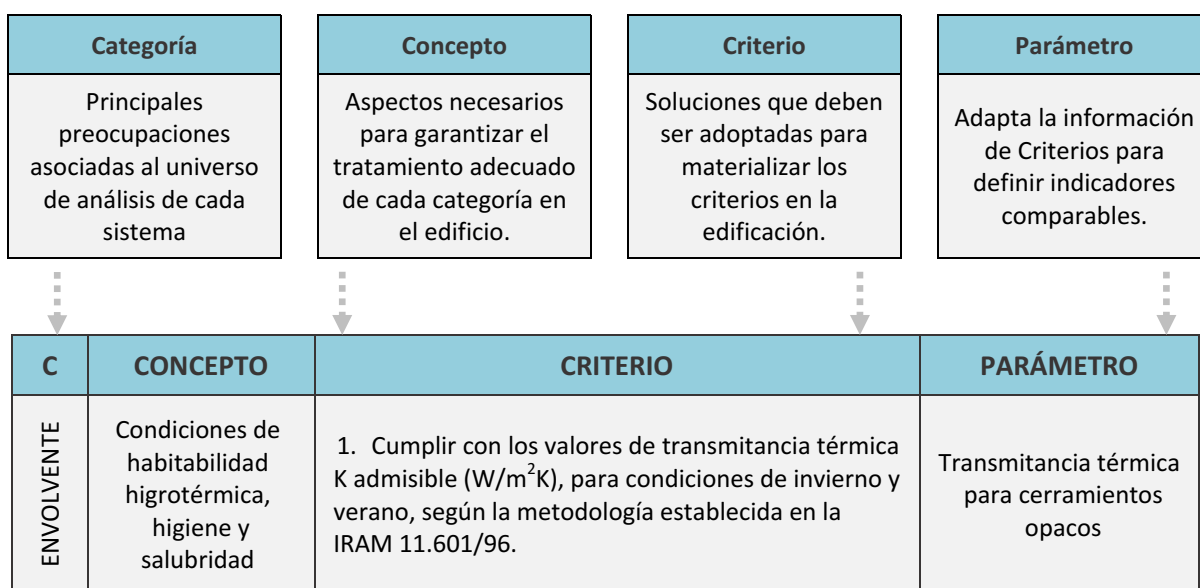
Categoría

Principales preocupaciones asociadas al universo de análisis de cada sistema

Concepto

Aspectos necesarios para garantizar el tratamiento adecuado de cada categoría en el edificio.

Criterio

Soluciones que deben ser adoptadas para materializar los criterios en la edificación.

Parámetro

Adapta la información de Criterios para definir indicadores comparables.

| C | CONCEPTO | CRITERIO | PARÁMETRO |
|---|---|---|---|
| ENVOLVENTE | Condiciones de habitabilidad higrotérmica, higiene y salubridad | 1. Cumplir con los valores de transmitancia térmica K admisible ($W/m^2K$), para condiciones de invierno y verano, según la metodología establecida en la IRAM 11.601/96. | Transmitancia térmica para cerramientos opacos |